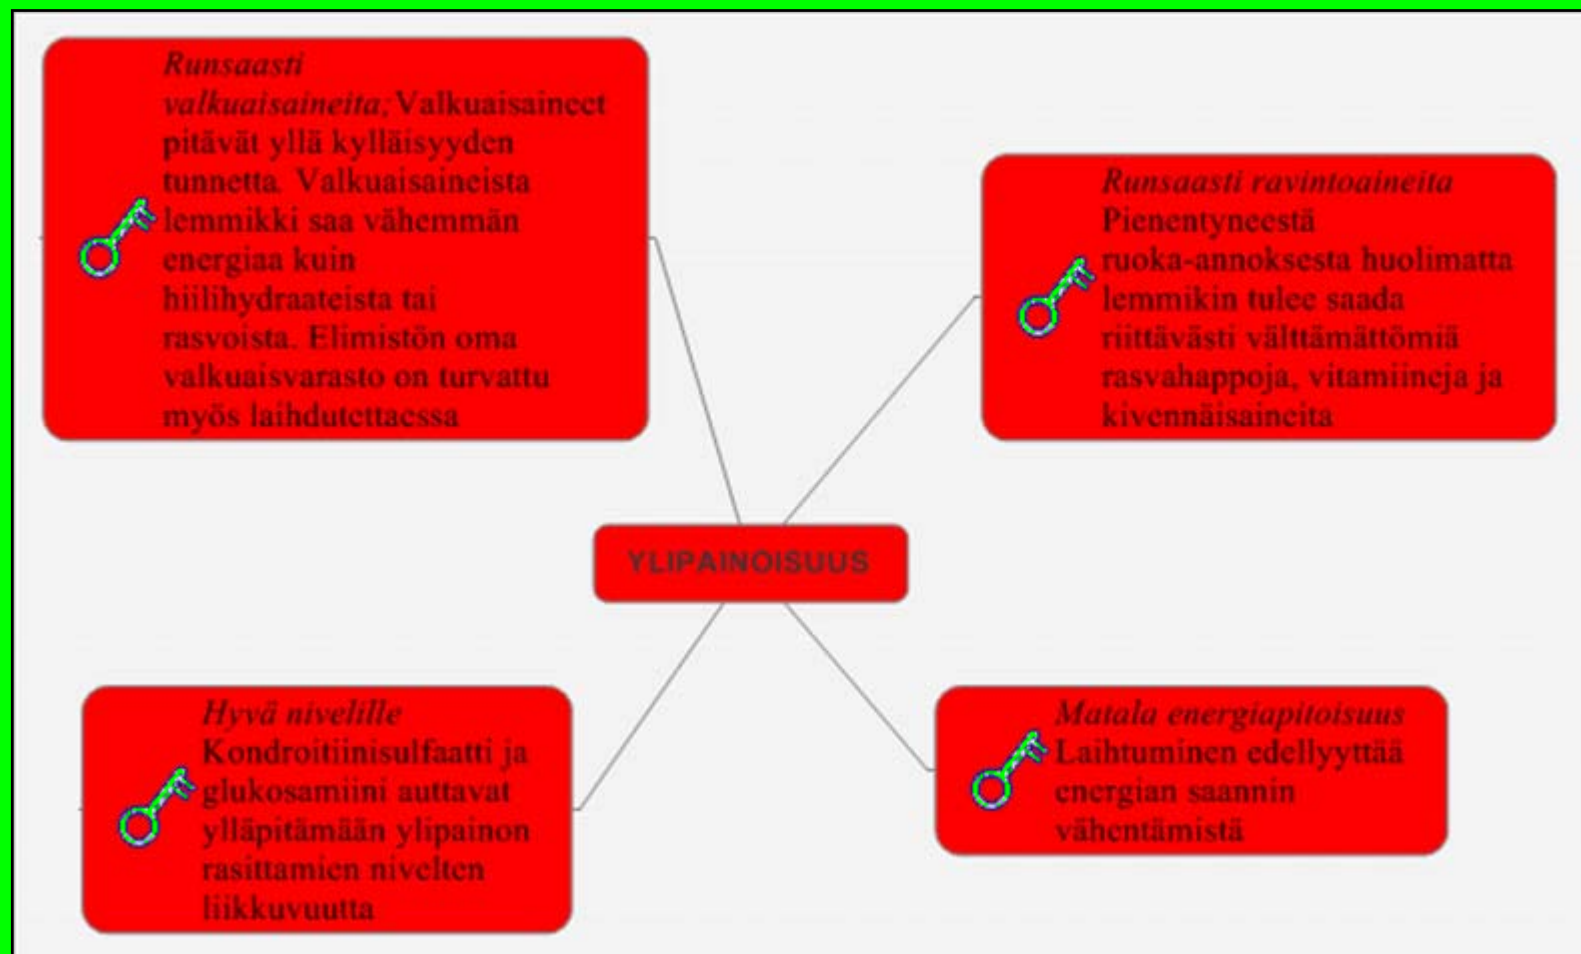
*Runsaasti valkuaisaineita;* Valkuaisaineet pitävät yllä kylläisyyden tunnetta. Valkuaisaineista lemmikki saa vähemmän energiaa kuin hiilihydraateista tai rasvoista. Elimistön oma valkuaisvarasto on turvattu myös laihdutettaessa

*Runsaasti ravintoaineita* Pienentyneestä ruoka-annoksesta huolimatta lemmikin tulee saada riittävästi välttämättömiä rasvahappoja, vitamiineja ja kivennäisaineita

YLIPAINOISUUS

*Hyvä nivelille* Kondroitiinisulfaatti ja glukosamiini auttavat ylläpitämään ylipainon rasittamien nivelten liikkuvuutta

*Matala energiapitoisuus* Laihtuminen edellyttää energian saannin vähentämistä